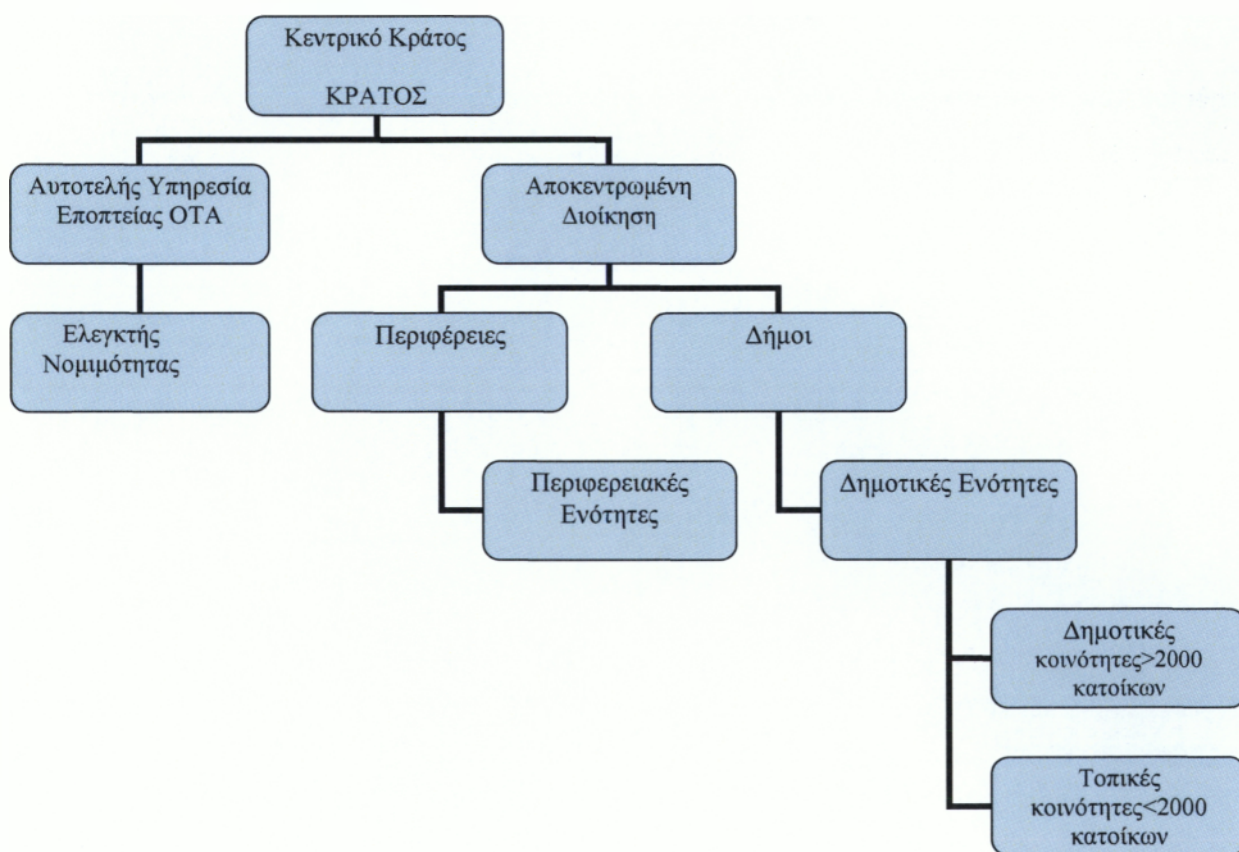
Κεντρικό Κράτος

ΚΡΑΤΟΣ

Αυτοτελής Υπηρεσία Εποπτείας ΟΤΑ

Αποκεντρωμένη Διοίκηση

Ελεγκτής Νομιμότητας

Περιφέρειες

Δήμοι

Περιφερειακές Ενότητες

Δημοτικές Ενότητες

Δημοτικές κοινότητες>2000 κατοίκων

Τοπικές κοινότητες<2000 κατοίκων